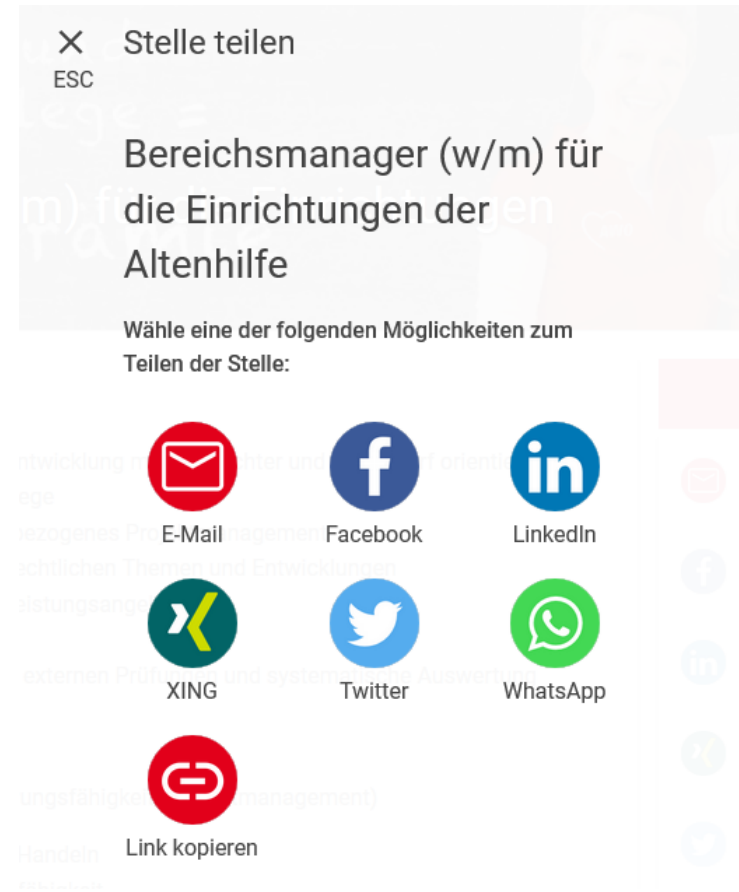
✕
ESC
Stelle teilen

Bereichsmanager (w/m) für die Einrichtungen der Altenhilfe

Wähle eine der folgenden Möglichkeiten zum Teilen der Stelle:

E-Mail
Facebook
LinkedIn
XING
Twitter
WhatsApp
Link kopieren